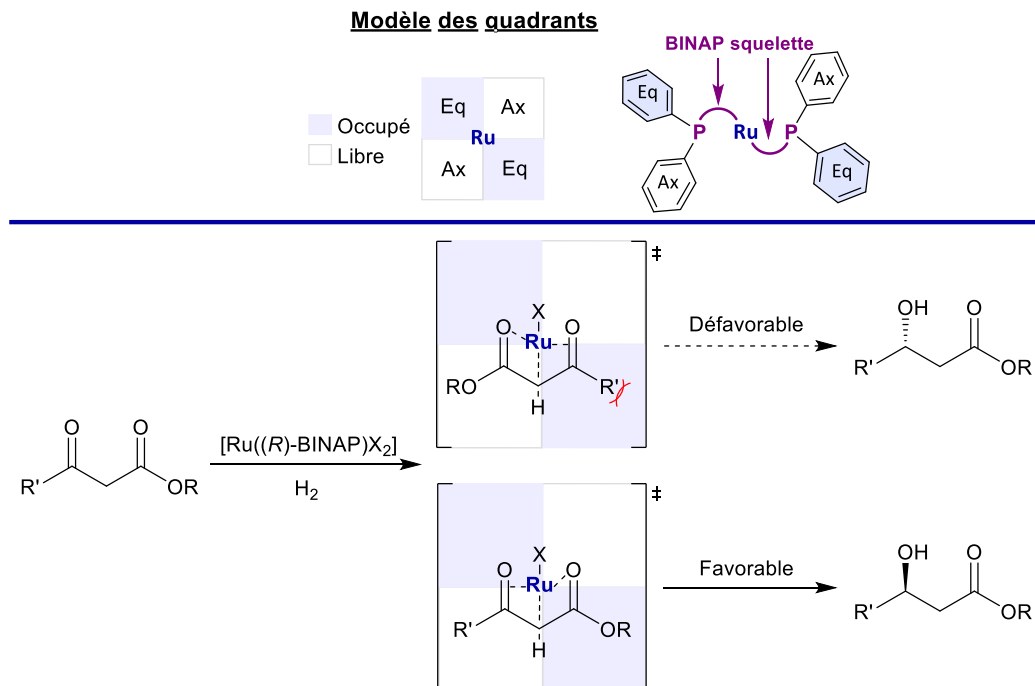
Modèle des quadrants

Occupé
Libre

Eq Ax
Ru
Ax Eq

BINAP squelette

Eq P Ru P Ax
Ax Eq

‡
X
O Ru O
RO R'
H

Défavorable

OH O
R' OR

O O
R' OR

[Ru((R)-BINAP)$X_2$]
$H_2$

‡
X
O Ru O
R' OR
H

Favorable

OH O
R' OR